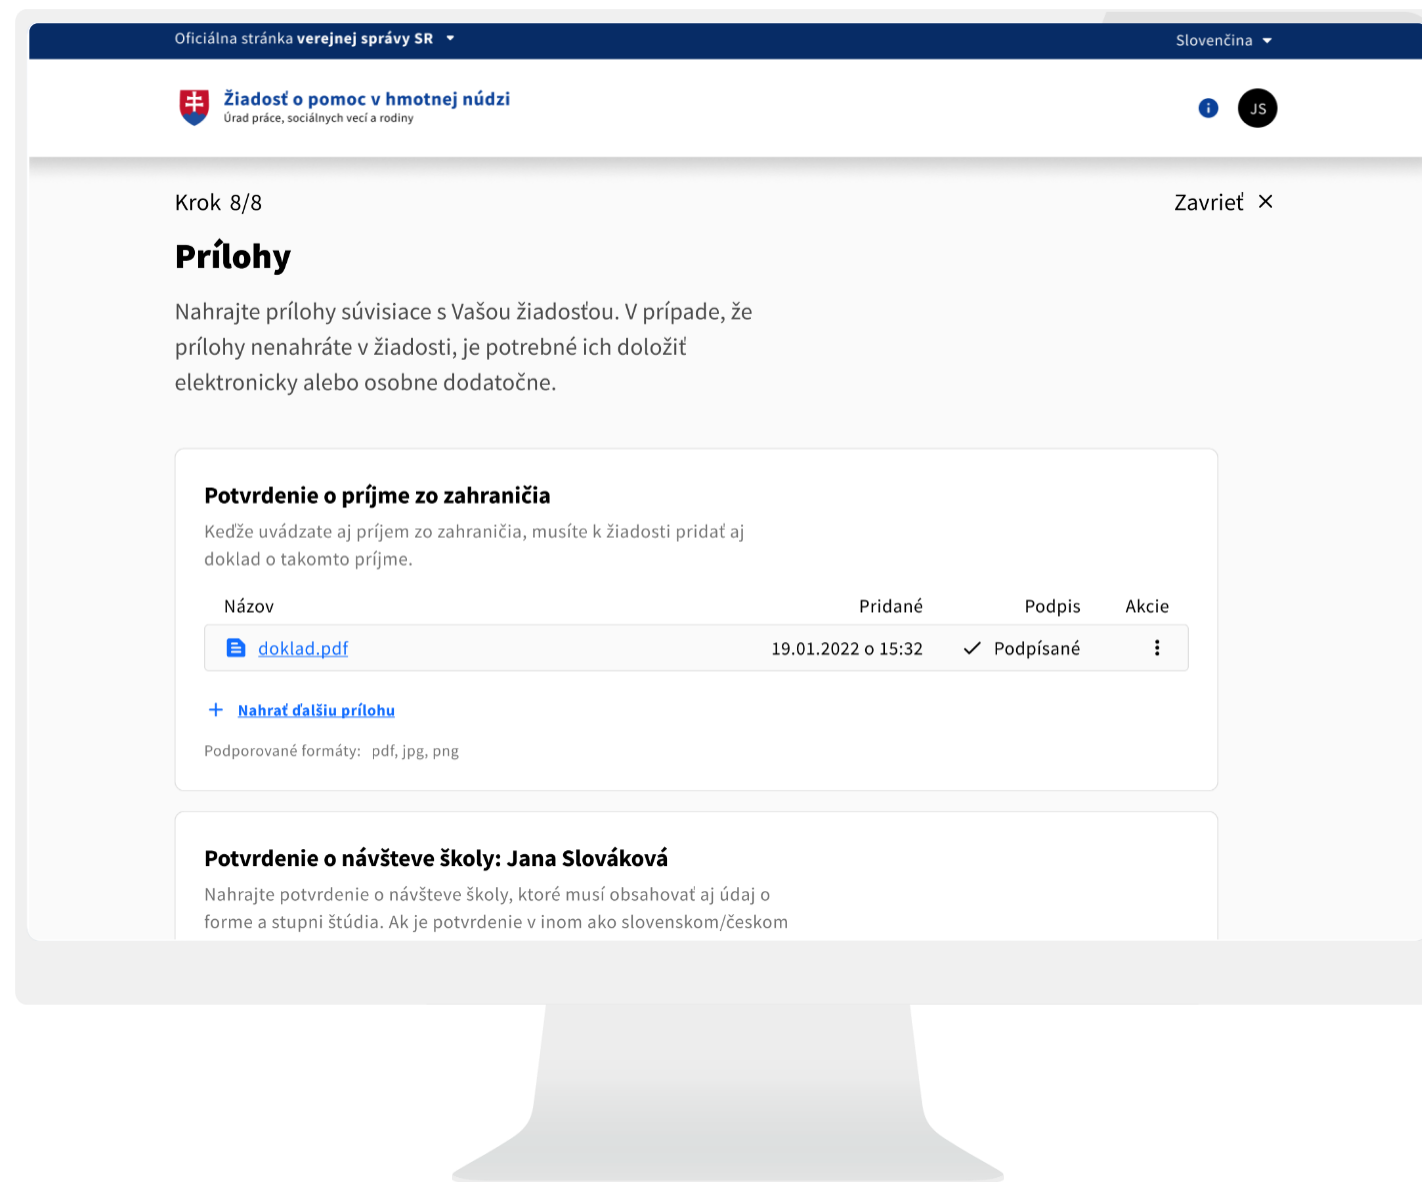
Oficiálna stránka **verejnej správy SR** ▾

Slovenčina ▾

Žiadosť o pomoc v hmotnej núdzi
Úrad práce, sociálnych vecí a rodiny

JS

Krok 8/8

Zavrieť ✕

Prílohy

Nahrajte prílohy súvisiace s Vašou žiadosťou. V prípade, že prílohy nenahráte v žiadosti, je potrebné ich doložiť elektronicky alebo osobne dodatočne.

Potvrdenie o príjme zo zahraničia

Keďže uvádzate aj príjem zo zahraničia, musíte k žiadosti pridať aj doklad o takomto príjme.

| Názov | Pridané | Podpis | Akcie |
|---|---|---|---|
| doklad.pdf | 19.01.2022 o 15:32 | ✓ Podpísané | ⋮ |

+ Nahrať ďalšiu prílohu

Podporované formáty: pdf, jpg, png

Potvrdenie o návšteve školy: Jana Slováková

Nahrajte potvrdenie o návšteve školy, ktoré musí obsahovať aj údaj o forme a stupni štúdia. Ak je potvrdenie v inom ako slovenskom/českom